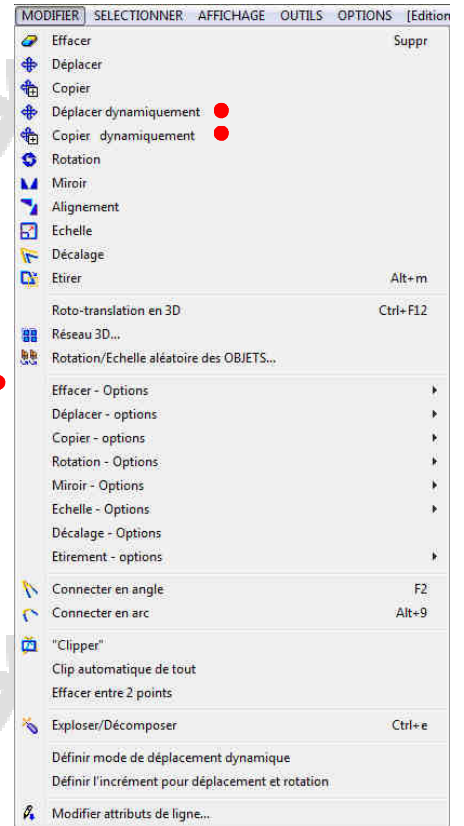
MODIFIER SELECTIONNER AFFICHAGE OUTILS OPTIONS [Edition

Effacer Suppr
Déplacer
Copier
Déplacer dynamiquement
Copier dynamiquement
Rotation
Miroir
Alignement
Echelle
Décalage
Etirer Alt+m

Roto-translation en 3D Ctrl+F12
Réseau 3D...
Rotation/Echelle aléatoire des OBJETS...

Effacer - Options
Déplacer - options
Copier - options
Rotation - Options
Miroir - Options
Echelle - Options
Décalage - Options
Etirement - options

Connecter en angle F2
Connecter en arc Alt+9

"Clipper"
Clip automatique de tout
Effacer entre 2 points

Exploser/Décomposer Ctrl+e

Définir mode de déplacement dynamique
Définir l'incrément pour déplacement et rotation

Modifier attributs de ligne...